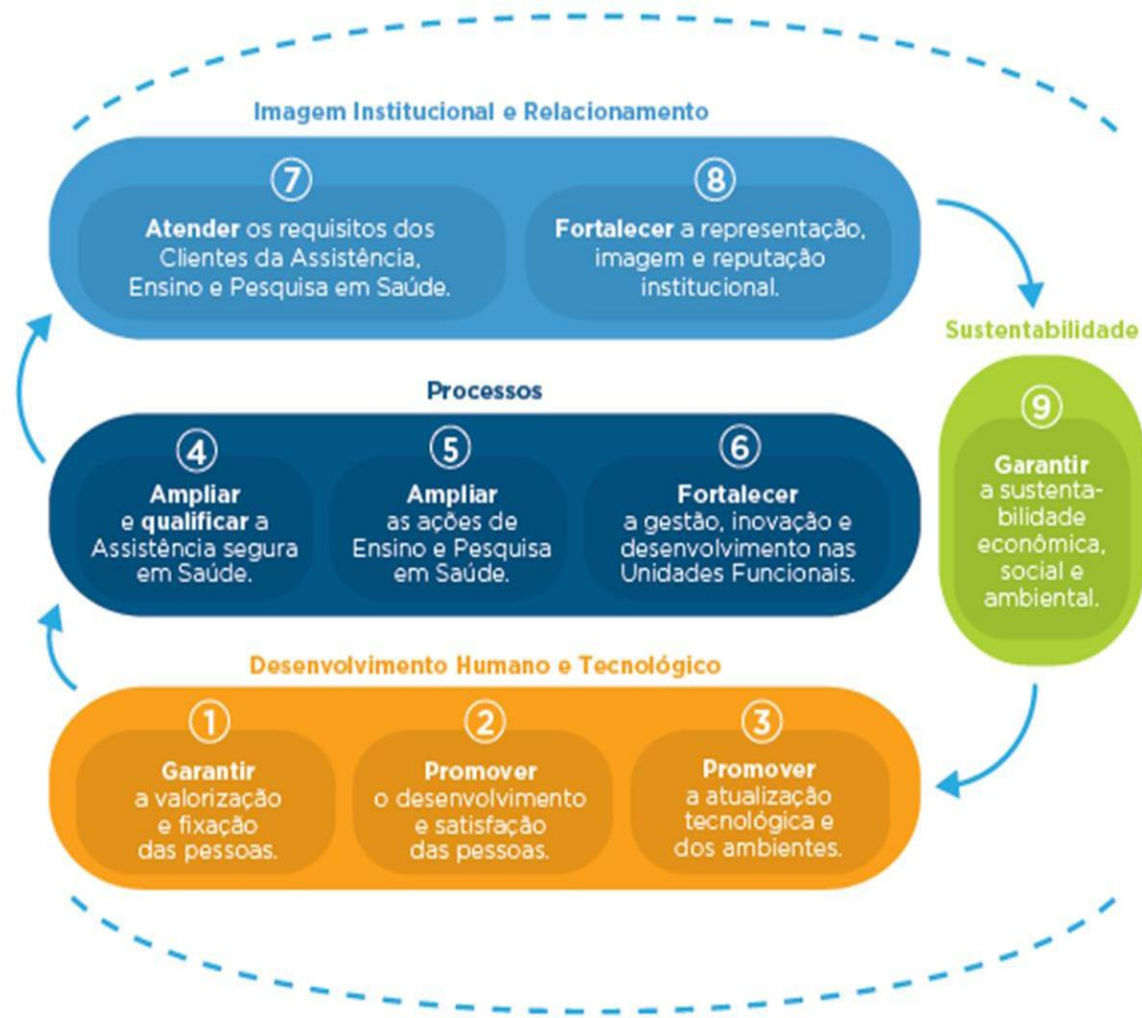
Imagem Institucional e Relacionamento

7
Atender os requisitos dos Clientes da Assistência, Ensino e Pesquisa em Saúde.

8
Fortalecer a representação, imagem e reputação institucional.

Sustentabilidade

9
Garantir a sustentabilidade econômica, social e ambiental.

Processos

4
Ampliar e qualificar a Assistência segura em Saúde.

5
Ampliar as ações de Ensino e Pesquisa em Saúde.

6
Fortalecer a gestão, inovação e desenvolvimento nas Unidades Funcionais.

Desenvolvimento Humano e Tecnológico

1
Garantir a valorização e fixação das pessoas.

2
Promover o desenvolvimento e satisfação das pessoas.

3
Promover a atualização tecnológica e dos ambientes.